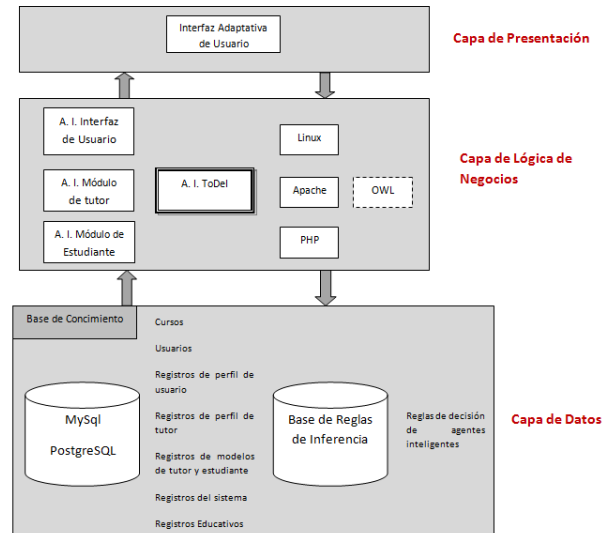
Interfaz Adaptativa de Usuario

Capa de Presentación

A. I. Interfaz de Usuario

A. I. Módulo de tutor

A. I. Módulo de Estudiante

A. I. ToDel

Linux

Apache

OWL

PHP

Capa de Lógica de Negocios

Base de Concimiento

Cursos

Usuarios

Registros de perfil de usuario

Registros de perfil de tutor

Registros de modelos de tutor y estudiante

Registros del sistema

Registros Educativos

MySql
PostgreSQL

Base de Reglas de Inferencia

Reglas de decisión de agentes inteligentes

Capa de Datos